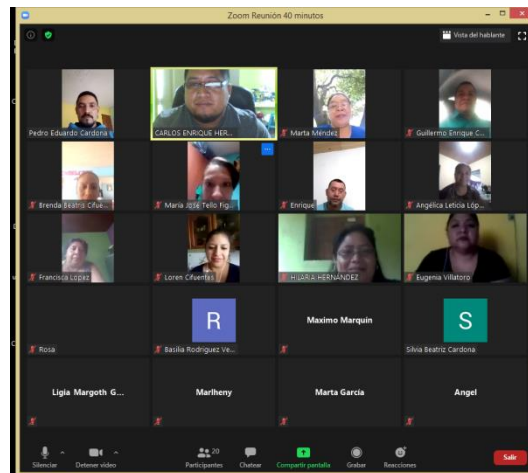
Zoom Reunión 40 minutos

Vista del hablante

Pedro Eduardo Cardona

CARLOS ENRIQUE HER...

Marta Méndez

Guillermo Enrique C...

Brenda Beatriz Cifue...

Maria José Tello Fig...

Enrique

Angélica Leticia Lóp...

Francisca Lopez

Loren Cifuentes

HILARIA HERNANDEZ

Eugenia Villatoro

Rosa

R

Basilia Rodriguez Ve...

Maximo Marquin

S

Silvia Beatriz Cardona

Ligia Margoth G...

Marlheny

Marta Garcia

Angel

Silenciar

Detener video

20

Participantes

Chatear

Compartir pantalla

Grabar

Reacciones

Salir